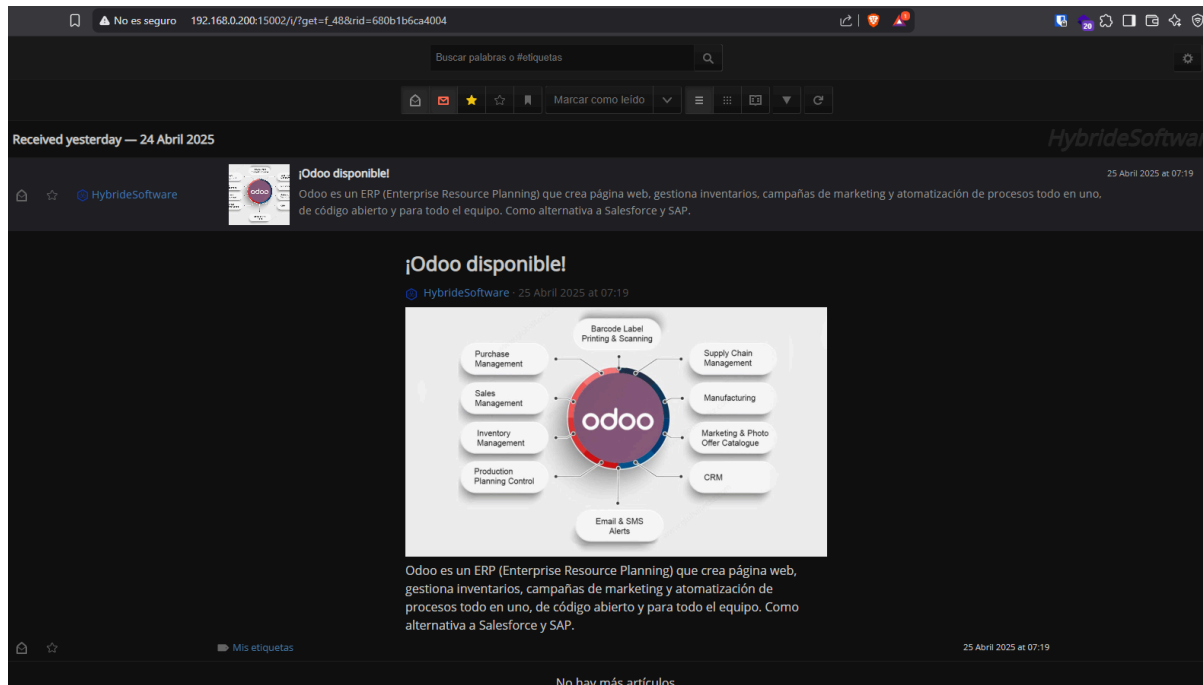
No es seguro 192.168.0.200:15002/i/?get=f_48&rid=680b1b6ca4004

Buscar palabras o #etiquetas

Marcar como leído

Received yesterday — 24 Abril 2025

HybrideSoftwa

HybrideSoftware

¡Odoo disponible!

Odoo es un ERP (Enterprise Resource Planning) que crea página web, gestiona inventarios, campañas de marketing y automatización de procesos todo en uno, de código abierto y para todo el equipo. Como alternativa a Salesforce y SAP.

25 Abril 2025 at 07:19

¡Odoo disponible!

HybrideSoftware · 25 Abril 2025 at 07:19

Barcode Label Printing & Scanning

Purchase Management

Supply Chain Management

Sales Management

Manufacturing

odoo

Inventory Management

Marketing & Photo Offer Catalogue

Production Planning Control

CRM

Email & SMS Alerts

Odoo es un ERP (Enterprise Resource Planning) que crea página web, gestiona inventarios, campañas de marketing y automatización de procesos todo en uno, de código abierto y para todo el equipo. Como alternativa a Salesforce y SAP.

Mis etiquetas

25 Abril 2025 at 07:19

No hay más artículos